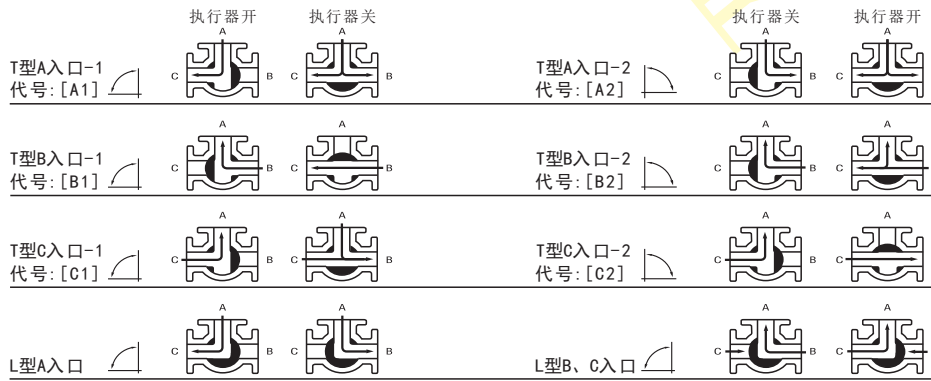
执行器开 执行器关

执行器关 执行器开

T型A入口-1
代号:[A1]

A C B A C B

T型A入口-2
代号:[A2]

A C B A C B

T型B入口-1
代号:[B1]

A C B A C B

T型B入口-2
代号:[B2]

A C B A C B

T型C入口-1
代号:[C1]

A C B A C B

T型C入口-2
代号:[C2]

A C B A C B

L型A入口

A C B A C B

L型B、C入口

A C B A C B